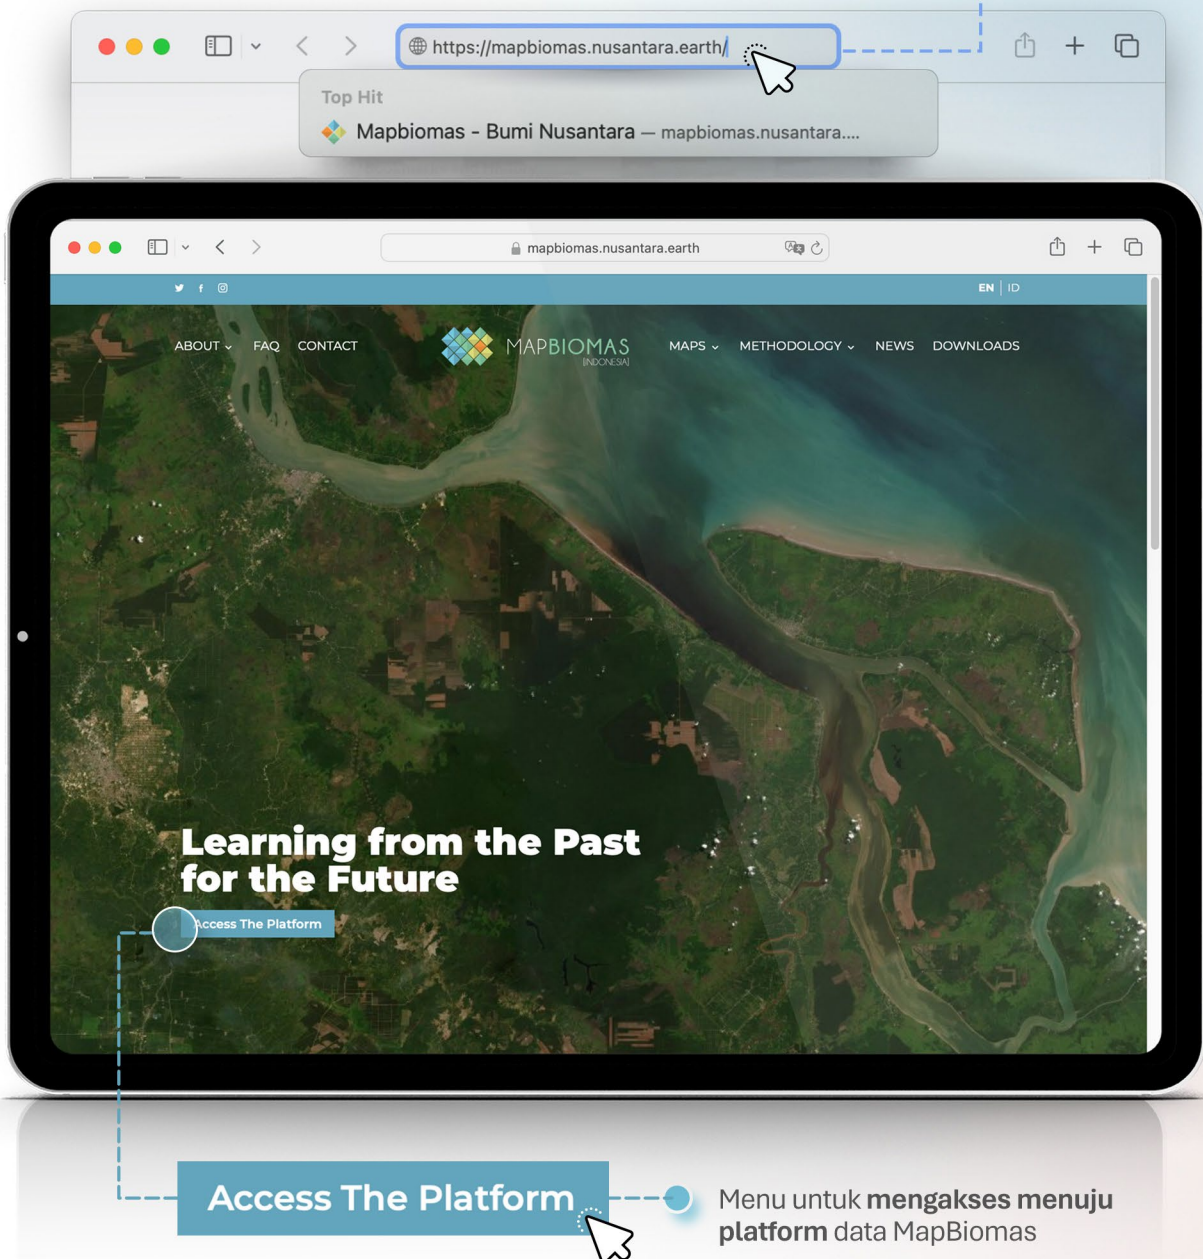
https://mapbiomas.nusantara.earth/

Top Hit

Mapbiomas - Bumi Nusantara — mapbiomas.nusantara....

mapbiomas.nusantara.earth

EN | ID

ABOUT FAQ CONTACT

MAPBIOMAS INDONESIA

MAPS METHODOLOGY NEWS DOWNLOADS

Learning from the Past for the Future

Access The Platform

Access The Platform

Menu untuk **mengakses menuju platform** data MapBiomas